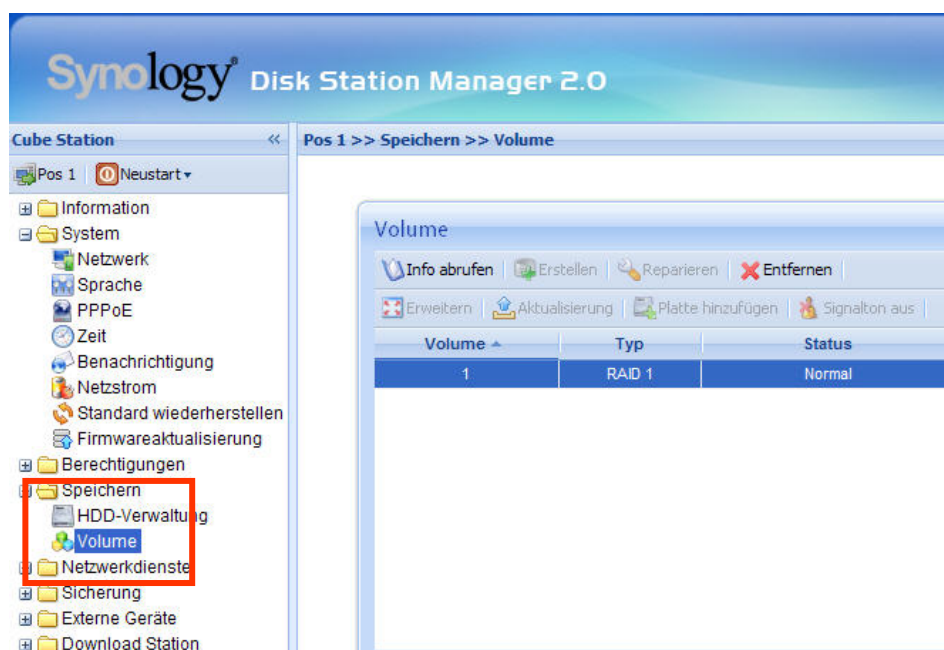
Synology® Disk Station Manager 2.0

Cube Station «

Pos 1 | Neustart

Information
System
Netzwerk
Sprache
PPPoE
Zeit
Benachrichtigung
Netzstrom
Standard wiederherstellen
Firmwareaktualisierung
Berechtigungen
Speichern
HDD-Verwaltung
Volume
Netzwerkdienste
Sicherung
Externe Geräte
Download Station

Pos 1 >> Speichern >> Volume

Volume

Info abrufen | Erstellen | Reparieren | Entfernen

Erweitern | Aktualisierung | Platte hinzufügen | Signalton aus

| Volume | Typ | Status |
|---|---|---|
| 1 | RAID 1 | Normal |